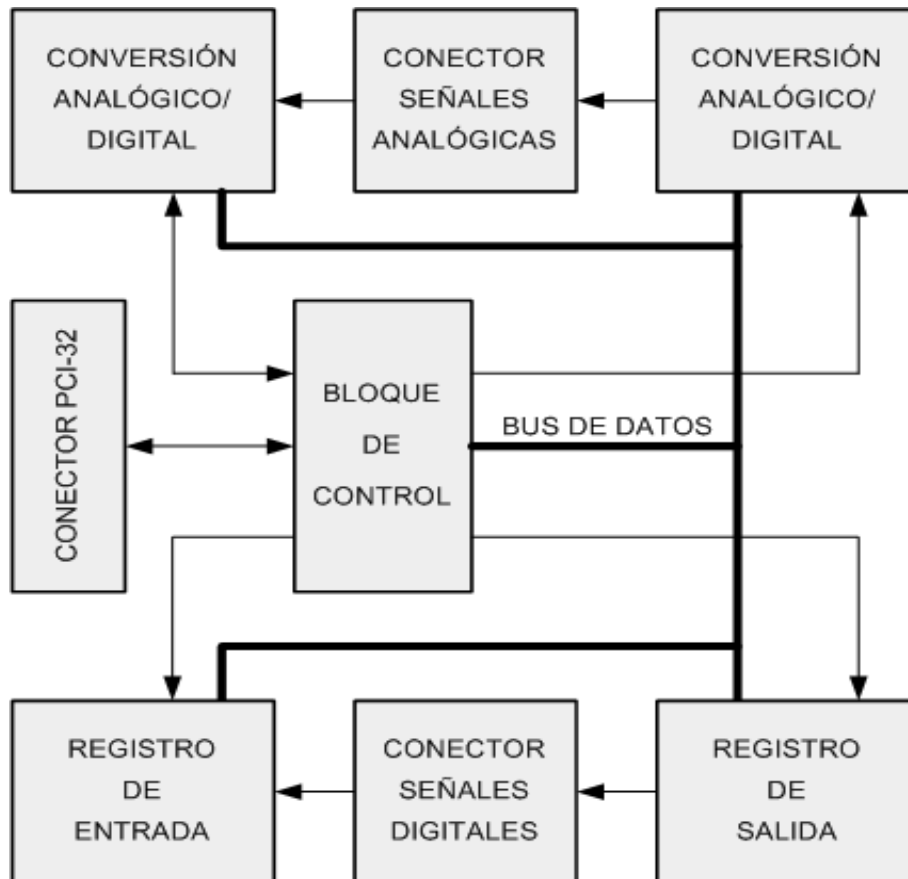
CONVERSIÓN ANALÓGICO/ DIGITAL

CONECTOR SEÑALES ANALÓGICAS

CONVERSIÓN ANALÓGICO/ DIGITAL

CONECTOR PCI-32

BLOQUE DE CONTROL

BUS DE DATOS

REGISTRO DE ENTRADA

CONECTOR SEÑALES DIGITALES

REGISTRO DE SALIDA